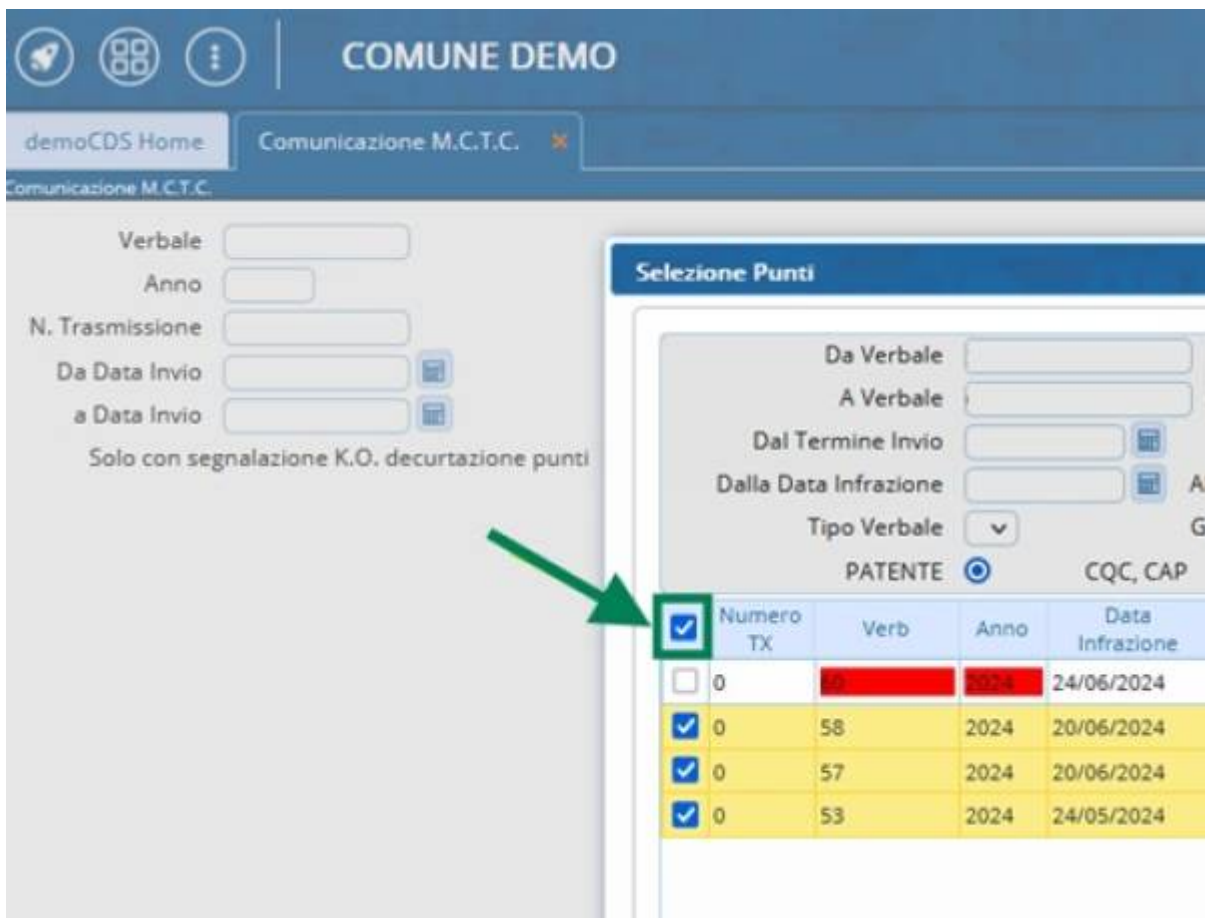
COMUNE DEMO

demoCDS Home

Comunicazione M.C.T.C.

Comunicazione M.C.T.C.

Verbale

Anno

N. Trasmissione

Da Data Invio

a Data Invio

Solo con segnalazione K.O. decurtazione punti

Selezione Punti

Da Verbale

A Verbale

Dal Termine Invio

Dalla Data Infrazione

A

Tipo Verbale

G

PATENTE

CQC, CAP

| | Numero TX | Verb | Anno | Data Infrazione |
|---|---|---|---|---|
| | 0 | 60 | 2024 | 24/06/2024 |
| | 0 | 58 | 2024 | 20/06/2024 |
| | 0 | 57 | 2024 | 20/06/2024 |
| | 0 | 53 | 2024 | 24/05/2024 |